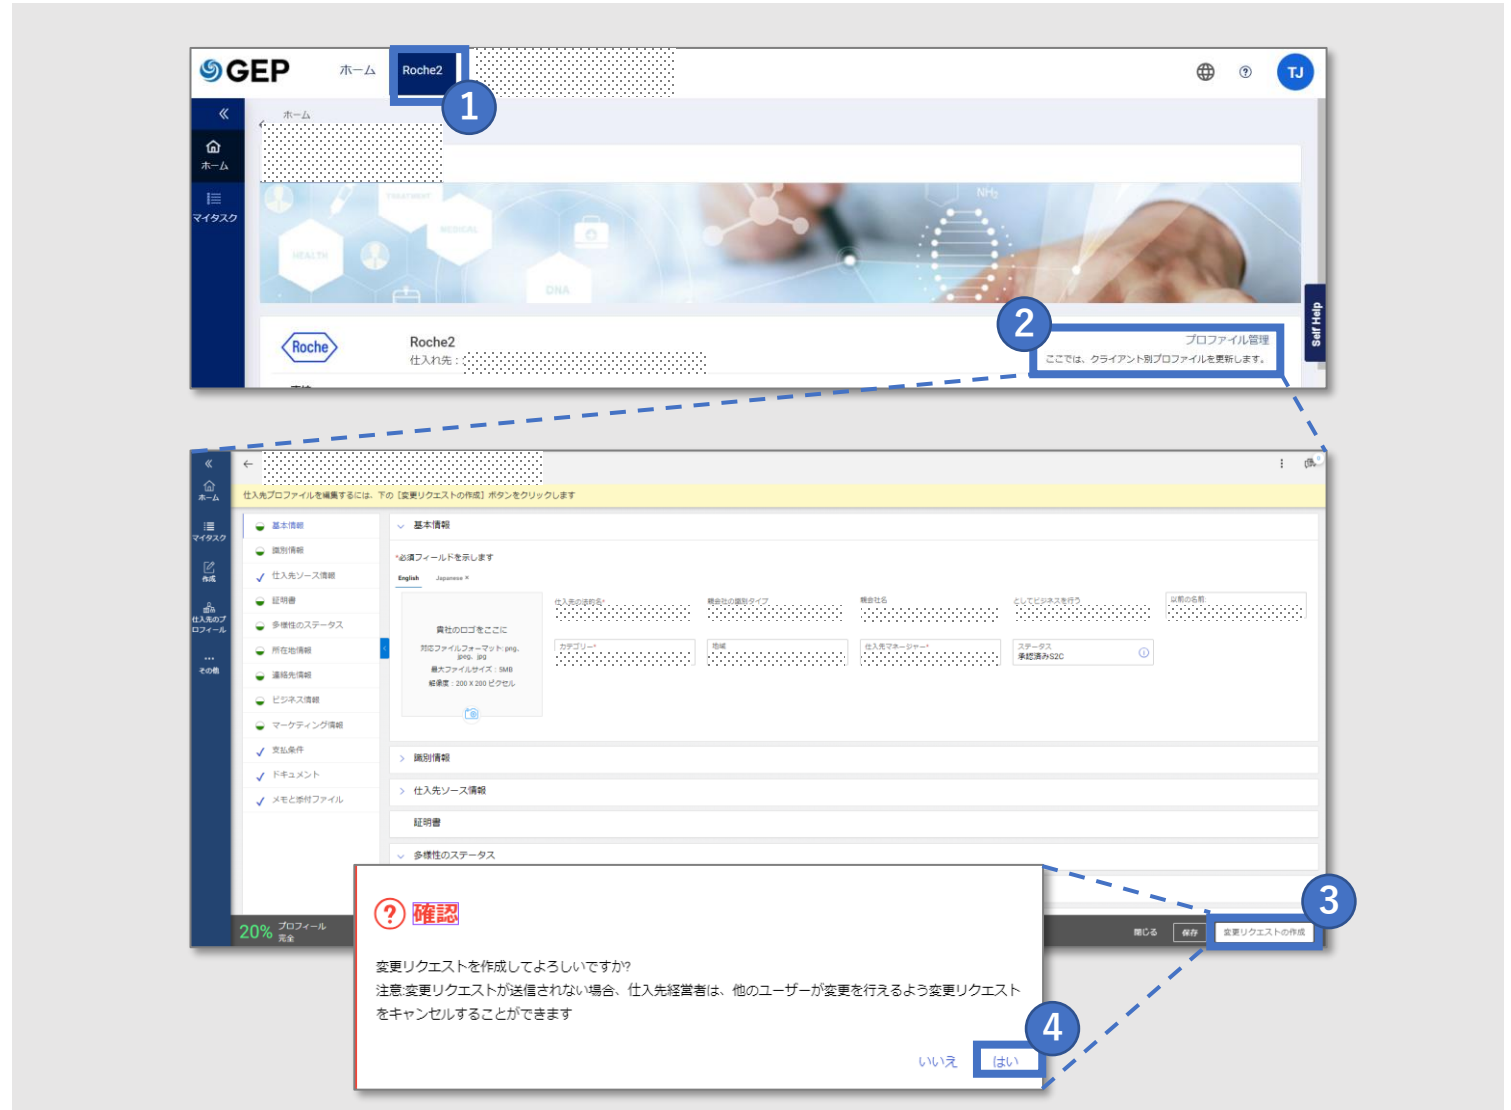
GEP ホーム Roche2 1

TJ

ホーム

ホーム

マイタスク

HEALTH TREATMENT MEDICAL DNA

Self Help

2

Roche

Roche2
仕入れ先：

プロファイル管理
ここでは、クライアント別プロファイルを更新します。

ホーム
マイタスク
作成
仕入先のプロフィール
その他

仕入先プロフィールを編集するには、下の［変更リクエストの作成］ボタンをクリックします

基本情報
識別情報
仕入先ソース情報
証明書
多様性のステータス
所在地情報
連絡先情報
ビジネス情報
マーケティング情報
支払条件
ドキュメント
メモと添付ファイル

基本情報
*必須フィールドを示します
English Japanese
貴社のロゴをここに
対応ファイルフォーマット: png, jpeg, jpg
最大ファイルサイズ：5MB
解像度：200 X 200 ピクセル

仕入先の法的名*
親会社の識別タイプ
親会社名
としてビジネスを行う
以前の名前
カテゴリー*
地域
仕入先マネージャー*
ステータス
承認済みS2C

識別情報
仕入先ソース情報
証明書
多様性のステータス

20% プロフィール完全

閉じる 保存 変更リクエストの作成

3

確認

変更リクエストを作成してよろしいですか?
注意:変更リクエストが送信されない場合、仕入先経営者は、他のユーザーが変更を行えるよう変更リクエストをキャンセルすることができます

いいえ はい

4